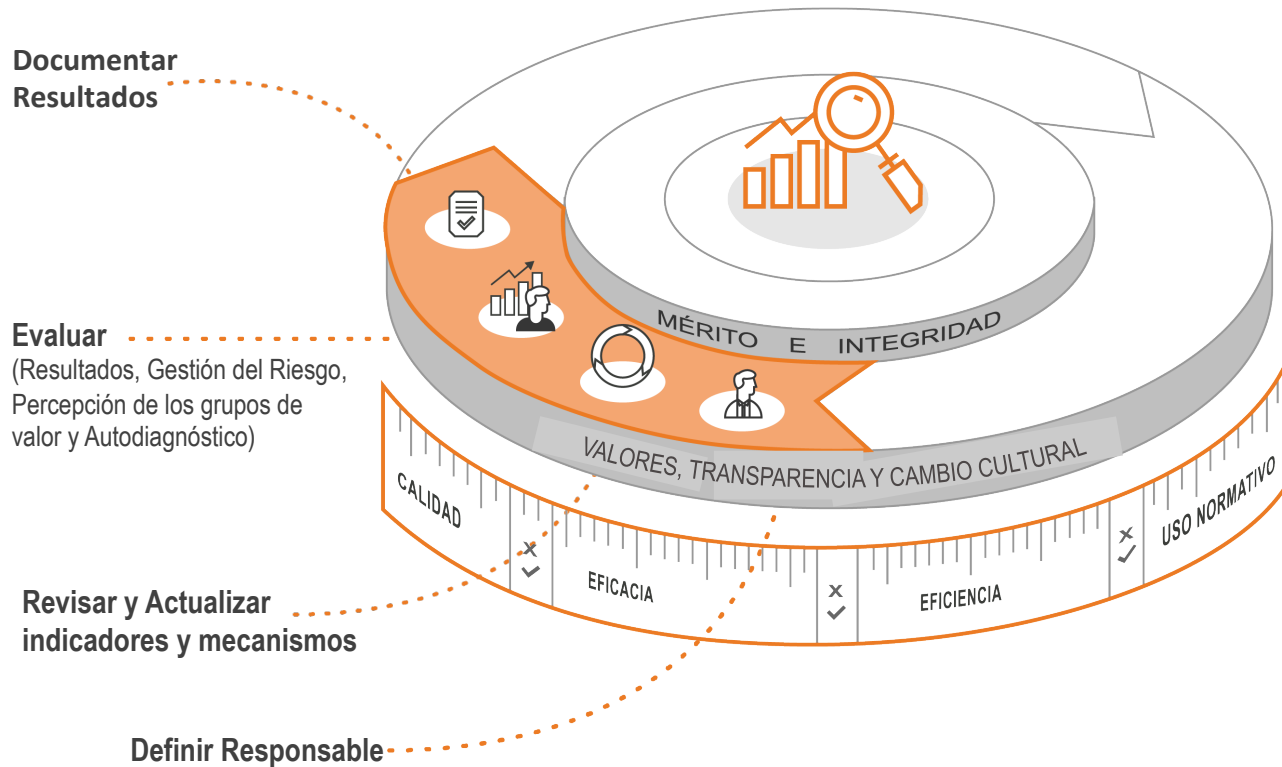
Documentar Resultados

Evaluar
(Resultados, Gestión del Riesgo, Percepción de los grupos de valor y Autodiagnóstico)

Revisar y Actualizar indicadores y mecanismos

Definir Responsable

MÉRITO E INTEGRIDAD

VALORES, TRANSPARENCIA Y CAMBIO CULTURAL

CALIDAD

EFICACIA

EFICIENCIA

USO NORMATIVO